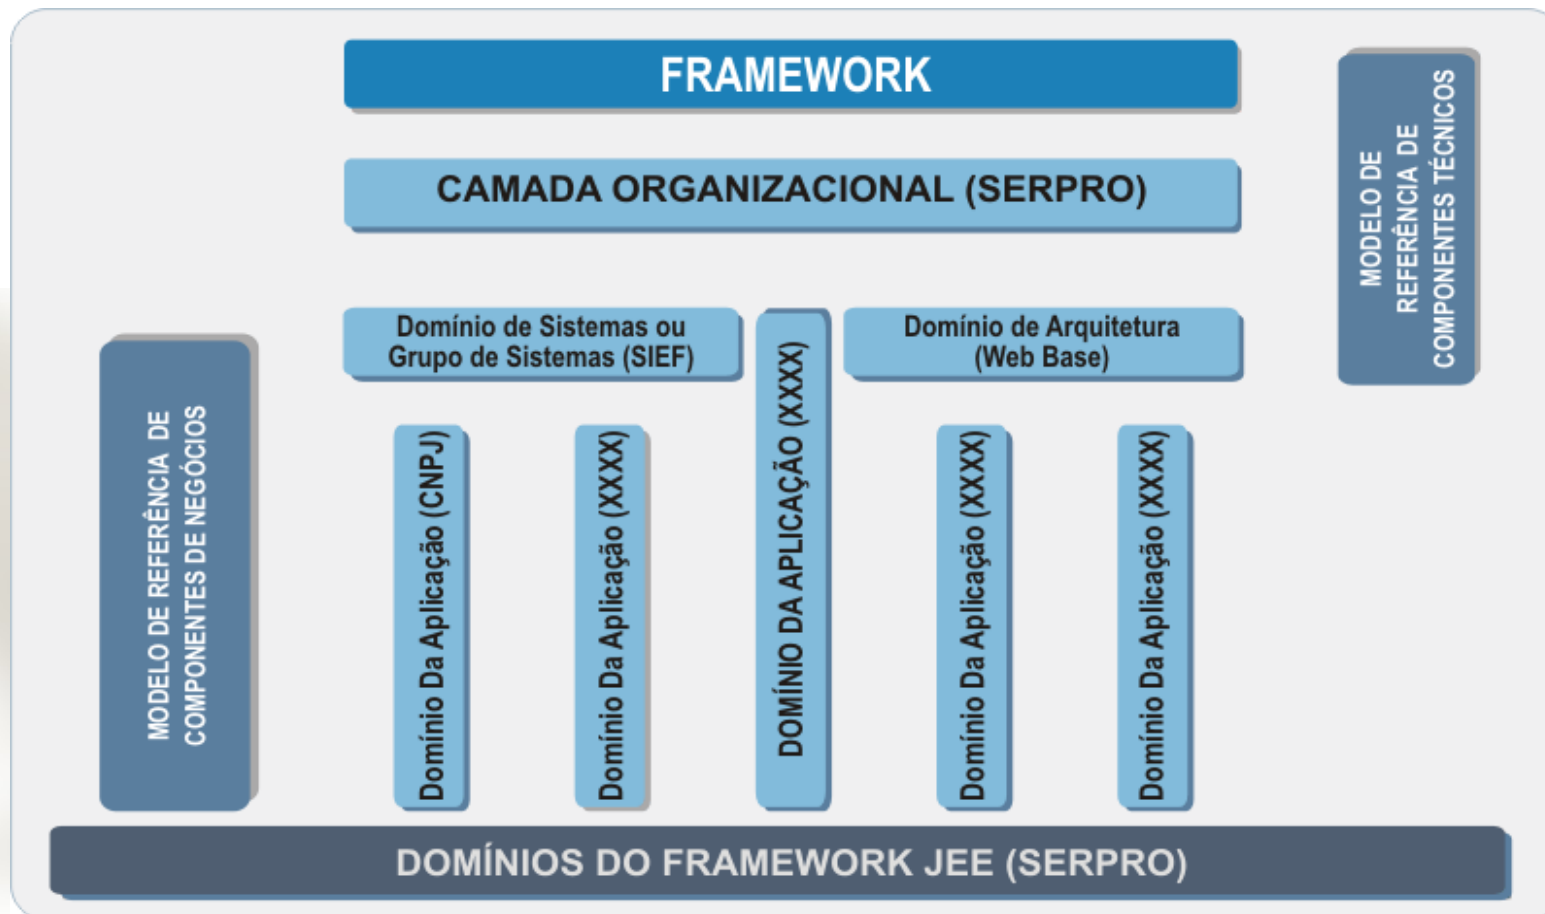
FRAMEWORK

CAMADA ORGANIZACIONAL (SERPRO)

MODELO DE REFERÊNCIA DE COMPONENTES TÉCNICOS

Domínio de Sistemas ou Grupo de Sistemas (SIEF)

DOMÍNIO DA APLICAÇÃO (XXXX)

Domínio de Arquitetura (Web Base)

MODELO DE REFERÊNCIA DE COMPONENTES DE NEGÓCIOS

Domínio Da Aplicação (CNPJ)

Domínio Da Aplicação (XXXX)

Domínio Da Aplicação (XXXX)

Domínio Da Aplicação (XXXX)

DOMÍNIOS DO FRAMEWORK JEE (SERPRO)